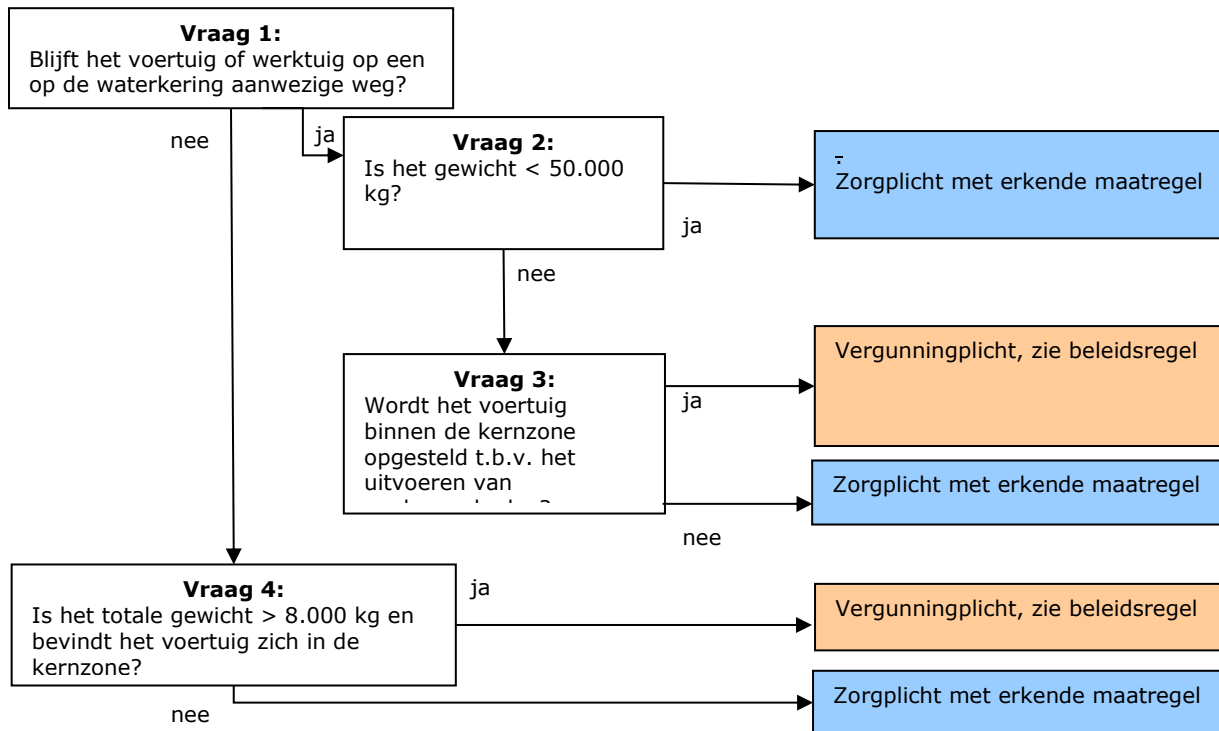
**Vraag 1:**
Blijft het voertuig of werktuig op een op de waterkering aanwezige weg?

nee

ja

**Vraag 2:**
Is het gewicht < 50.000 kg?

ja

Zorgplicht met erkende maatregel

nee

**Vraag 3:**
Wordt het voertuig binnen de kernzone opgesteld t.b.v. het uitvoeren van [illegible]

ja

Vergunningplicht, zie beleidsregel

Zorgplicht met erkende maatregel

nee

**Vraag 4:**
Is het totale gewicht > 8.000 kg en bevindt het voertuig zich in de kernzone?

ja

Vergunningplicht, zie beleidsregel

nee

Zorgplicht met erkende maatregel